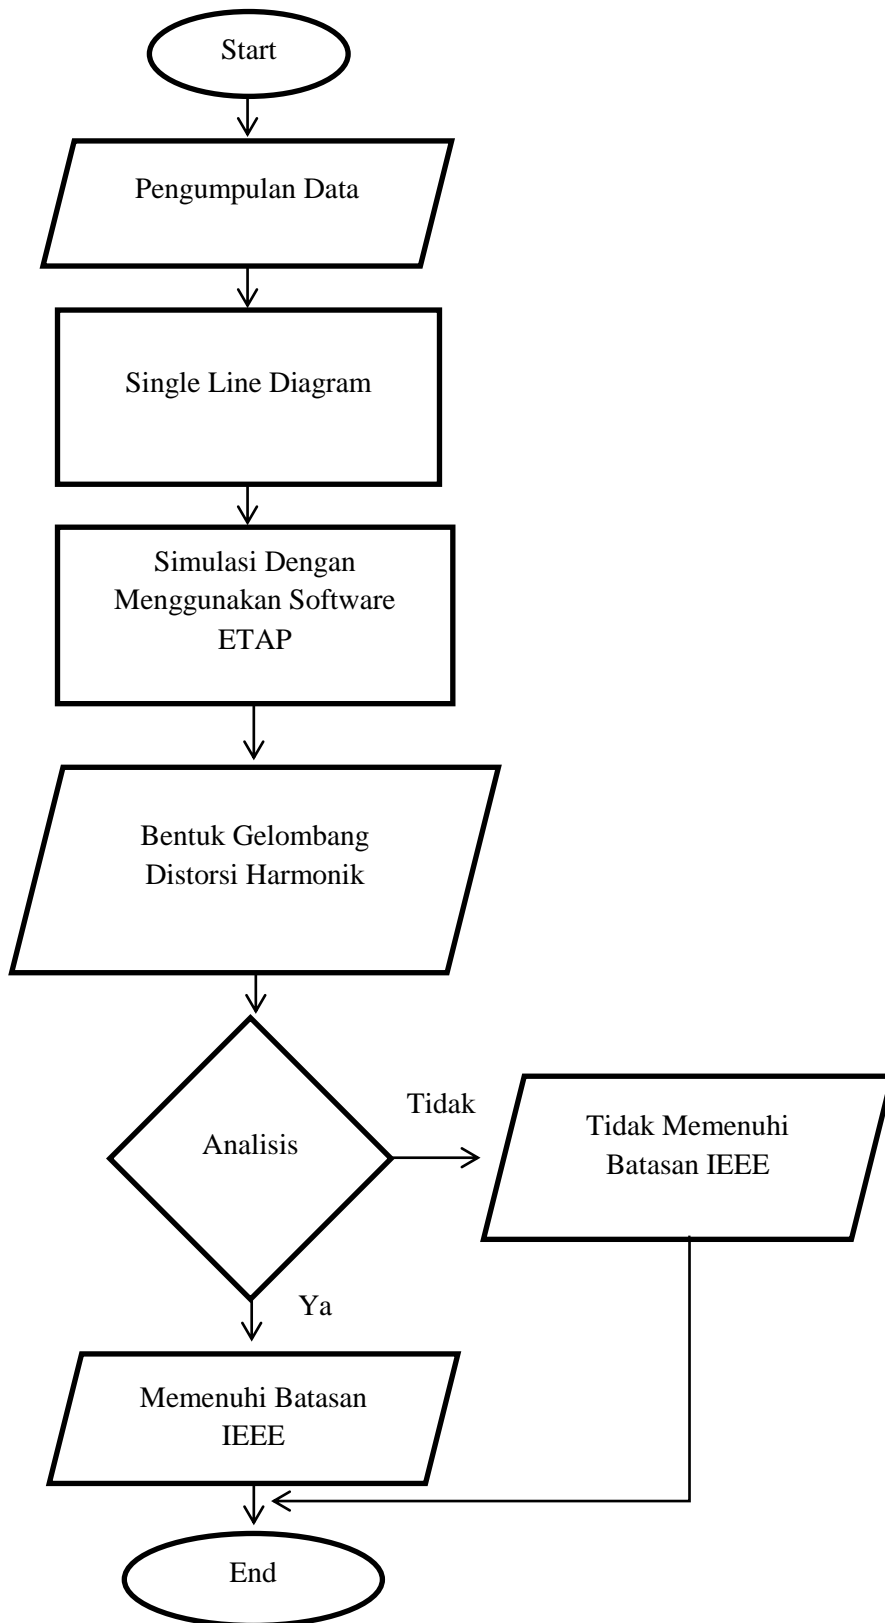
Start

Pengumpulan Data

Single Line Diagram

Simulasi Dengan Menggunakan Software ETAP

Bentuk Gelombang Distorsi Harmonik

Analisis

Tidak

Tidak Memenuhi Batasan IEEE

Ya

Memenuhi Batasan IEEE

End